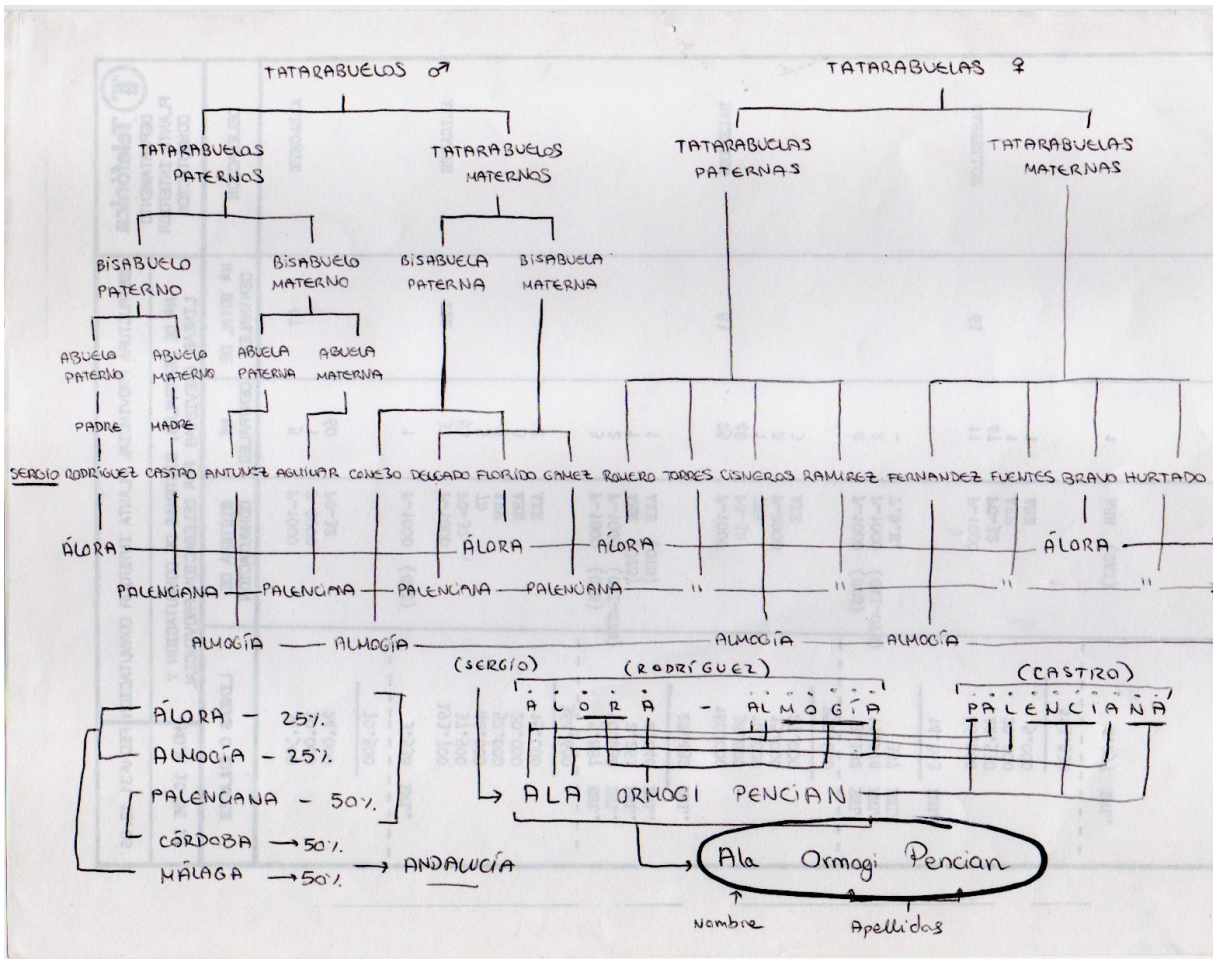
TATARABUELOS ♂

TATARABUELAS ♀

TATARABUELOS PATERNOS

TATARABUELOS MATERNOS

TATARABUELAS PATERNAS

TATARABUELAS MATERNAS

BISABUELO PATERNO

BISABUELO MATERNO

BISABUELA PATERNA

BISABUELA MATERNA

ABUELO PATERNO

ABUELO MATERNO

ABUELA PATERNA

ABUELA MATERNA

PADRE

MADRE

SERGIO RODRÍGUEZ CASTRO ANTUNEZ AGUILAR CONEJO DELGADO FLORIDO GAMEZ ROMERO TORRES CISNEROS RAMIREZ FERNANDEZ FUENTES BRAVO HURTADO

ÁLORA — ÁLORA — ÁLORA — ÁLORA

PALENCIANA — PALENCIANA — PALENCIANA — PALENCIANA — " — " — " — "

ALMOGÍA — ALMOGÍA — ALMOGÍA — ALMOGÍA

ÁLORA - 25%

ALMOGÍA - 25%

PALENCIANA - 50%

CÓRDOBA → 50%

MÁLAGA → 50% → ANDALUCÍA

(SERGIO) (RODRÍGUEZ) (CASTRO)

ALORA - ALMOGÍA PALENCIANA

→ ALA ORMOGI PENCIAN

Ala Ormogi Pencian

Nombre

Apellidos